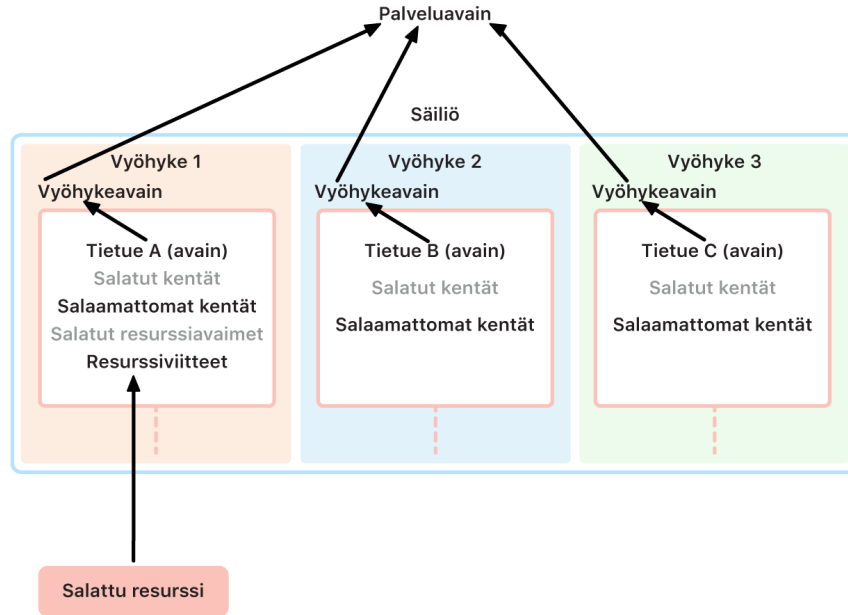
Palveluavain

Säiliö

Vyöhyke 1
Vyöhykeavain
Tietue A (avain)
Salatut kentät
Salaamattomat kentät
Salatut resurssiavaimet
Resurssiviitteet

Vyöhyke 2
Vyöhykeavain
Tietue B (avain)
Salatut kentät
Salaamattomat kentät

Vyöhyke 3
Vyöhykeavain
Tietue C (avain)
Salatut kentät
Salaamattomat kentät

Salattu resurssi